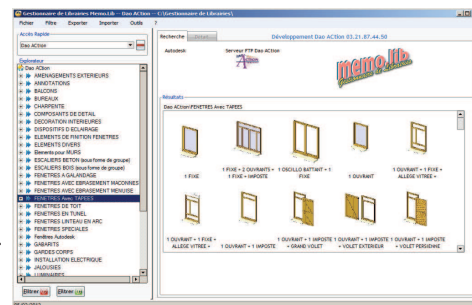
Gestionnaire de Libraires Memo.Lib - Das ACtion - C:\Gestionnaire de Librairies\

Fichier Filtre Exporter Importer Outils ?

Accès Rapide
Das ACtion

Explorateur
Das ACtion
AMENAGEMENTS EXTERIEURS
ANNOTATIONS
BALCONS
BUREAUX
CHARPENTE
COMPOSANTS DE DETAIL
DECORATION INTERIEURES
DISPOSITIFS D ECLAIRAGE
ELEMENTS DE FINITION FENETRES
ELEMENTS DIVERS
Elements pour MURS
ESCALIERS BETON (sous forme de groupe)
ESCALIERS BOIS (sous forme de groupe)
FENETRES A GALANDAGE
FENETRES AVEC EBRASEMENT MACONNE
FENETRES AVEC EBRASEMENT MENUISE
FENETRES Avec TAPEES
FENETRES DE TOIT
FENETRES EN TUNEL
FENETRES LINTEAU EN ARC
FENETRES SPECIALES
Fenêtres Autodesk
GABARITS
GARDES CORPS
INSTALLATION ELECTRIQUE
JALOUSIES
LUMINAIRES

filtrer filtrer

Recherche Détail

Développement Das ACtion 03.21.87.44.50

Autodesk

Serveur FTP Das ACtion

memo.lib

Résultats
Das ACtion\FENETRES Avec TAPEES

1 FIXE
1 FIXE + 2 OUVRANTS + 1 FIXE + IMPOSTE
1 OSCILLO BATTANT + 1 FIXE
1 OUVRANT
1 OUVRANT + 1 FIXE + ALLEGE VITREE +
1 OUVRANT + 1 FIXE + ALLEGE VITREE +
1 OUVRANT + 1 IMPOSTE
1 OUVRANT + 1 IMPOSTE + GRAND VOLET
1 OUVRANT + 1 IMPOSTE + VOLET EXTERIEUR
1 OUVRANT + 1 IMPOSTE + VOLET PERSIENNE